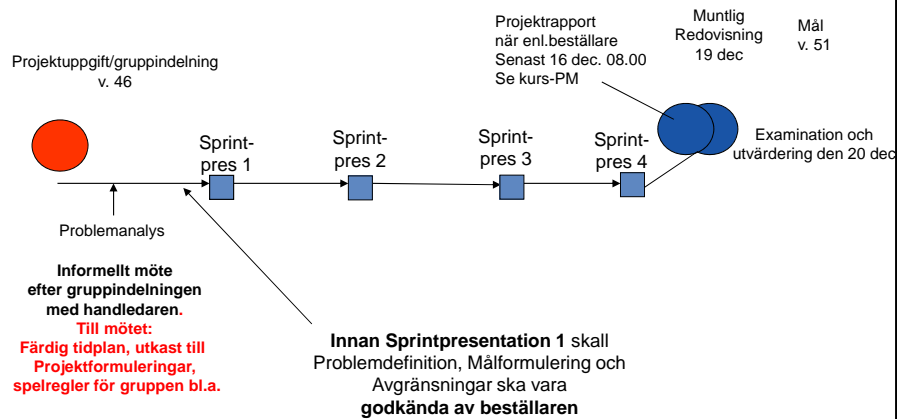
Projektuppgift/gruppindelning
v. 46

Projektrapport
när enl.beställare
Senast 16 dec. 08.00
Se kurs-PM

Muntlig
Redovisning
19 dec

Mål
v. 51

Sprint-
pres 1

Sprint-
pres 2

Sprint-
pres 3

Sprint-
pres 4

Examination och
utvärdering den 20 dec

Problemanalys

Informellt möte
efter gruppindelningen
med handledaren.
Till mötet:
Färdig tidplan, utkast till
Projektformuleringar,
spelregler för gruppen bl.a.

Innan Sprintpresentation 1 skall
Problemdefinition, Målformulering och
Avgränsningar ska vara
godkända av beställaren